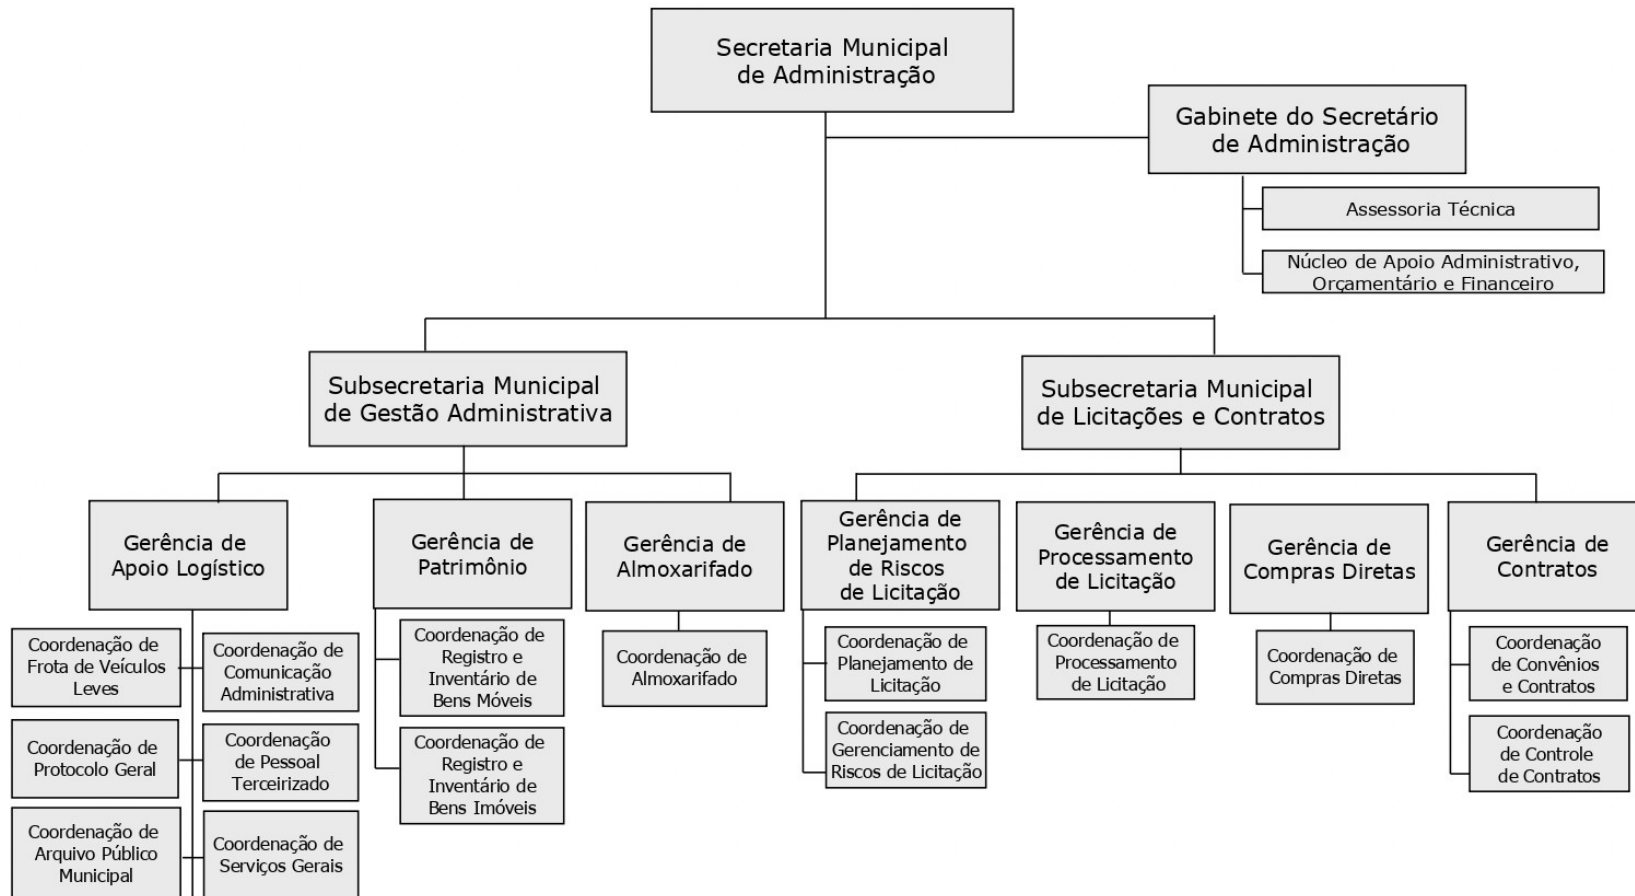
Secretaria Municipal de Administração

Gabinete do Secretário de Administração

Assessoria Técnica

Núcleo de Apoio Administrativo, Orçamentário e Financeiro

Subsecretaria Municipal de Gestão Administrativa

Subsecretaria Municipal de Licitações e Contratos

Gerência de Apoio Logístico

Coordenação de Frota de Veículos Leves

Coordenação de Comunicação Administrativa

Coordenação de Protocolo Geral

Coordenação de Pessoal Terceirizado

Coordenação de Arquivo Público Municipal

Coordenação de Serviços Gerais

Gerência de Patrimônio

Coordenação de Registro e Inventário de Bens Móveis

Coordenação de Registro e Inventário de Bens Imóveis

Gerência de Almoxarifado

Coordenação de Almoxarifado

Gerência de Planejamento de Riscos de Licitação

Coordenação de Planejamento de Licitação

Coordenação de Gerenciamento de Riscos de Licitação

Gerência de Processamento de Licitação

Coordenação de Processamento de Licitação

Gerência de Compras Diretas

Coordenação de Compras Diretas

Gerência de Contratos

Coordenação de Convênios e Contratos

Coordenação de Controle de Contratos